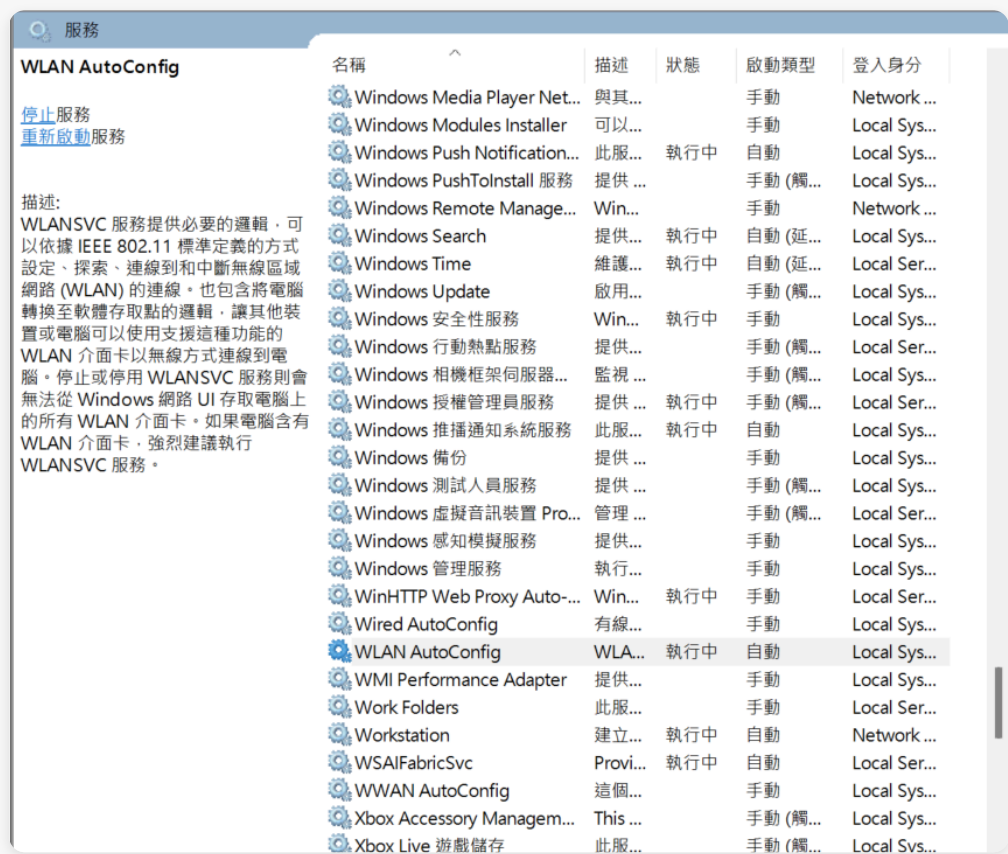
服務

WLAN AutoConfig

停止服務
重新啟動服務

描述:
WLANSVC 服務提供必要的邏輯，可以依據 IEEE 802.11 標準定義的方式設定、探索、連線到和中斷無線區域網路 (WLAN) 的連線。也包含將電腦轉換至軟體存取點的邏輯，讓其他裝置或電腦可以使用支援這種功能的 WLAN 介面卡以無線方式連線到電腦。停止或停用 WLANSVC 服務則會無法從 Windows 網路 UI 存取電腦上的所有 WLAN 介面卡。如果電腦含有 WLAN 介面卡，強烈建議執行 WLANSVC 服務。

| 名稱 | 描述 | 狀態 | 啟動類型 | 登入身分 |
|---|---|---|---|---|
| Windows Media Player Net... | 與其... | | 手動 | Network ... |
| Windows Modules Installer | 可以... | | 手動 | Local Sys... |
| Windows Push Notification... | 此服... | 執行中 | 自動 | Local Sys... |
| Windows PushToInstall 服務 | 提供 ... | | 手動 (觸... | Local Sys... |
| Windows Remote Manage... | Win... | | 手動 | Network ... |
| Windows Search | 提供... | 執行中 | 自動 (延... | Local Sys... |
| Windows Time | 維護... | 執行中 | 自動 (延... | Local Ser... |
| Windows Update | 啟用... | | 手動 (觸... | Local Sys... |
| Windows 安全性服務 | Win... | 執行中 | 手動 | Local Sys... |
| Windows 行動熱點服務 | 提供... | | 手動 (觸... | Local Ser... |
| Windows 相機框架伺服器... | 監視 ... | | 手動 (觸... | Local Sys... |
| Windows 授權管理員服務 | 提供 ... | 執行中 | 手動 (觸... | Local Ser... |
| Windows 推播通知系統服務 | 此服... | 執行中 | 自動 | Local Sys... |
| Windows 備份 | 提供 ... | | 手動 | Local Sys... |
| Windows 測試人員服務 | 提供 ... | | 手動 (觸... | Local Sys... |
| Windows 虛擬音訊裝置 Pro... | 管理 ... | | 手動 (觸... | Local Ser... |
| Windows 感知模擬服務 | 提供... | | 手動 | Local Sys... |
| Windows 管理服務 | 執行... | | 手動 | Local Sys... |
| WinHTTP Web Proxy Auto-... | Win... | 執行中 | 手動 | Local Ser... |
| Wired AutoConfig | 有線... | | 手動 | Local Sys... |
| WLAN AutoConfig | WLA... | 執行中 | 自動 | Local Sys... |
| WMI Performance Adapter | 提供... | | 手動 | Local Sys... |
| Work Folders | 此服... | | 手動 | Local Ser... |
| Workstation | 建立... | 執行中 | 自動 | Network ... |
| WSAIFabricSvc | Provi... | 執行中 | 自動 | Local Ser... |
| WWAN AutoConfig | 這個... | | 手動 | Local Sys... |
| Xbox Accessory Managem... | This ... | | 手動 (觸... | Local Sys... |
| Xbox Live 遊戲儲存 | 此服... | | 手動 (觸... | Local Sys... |